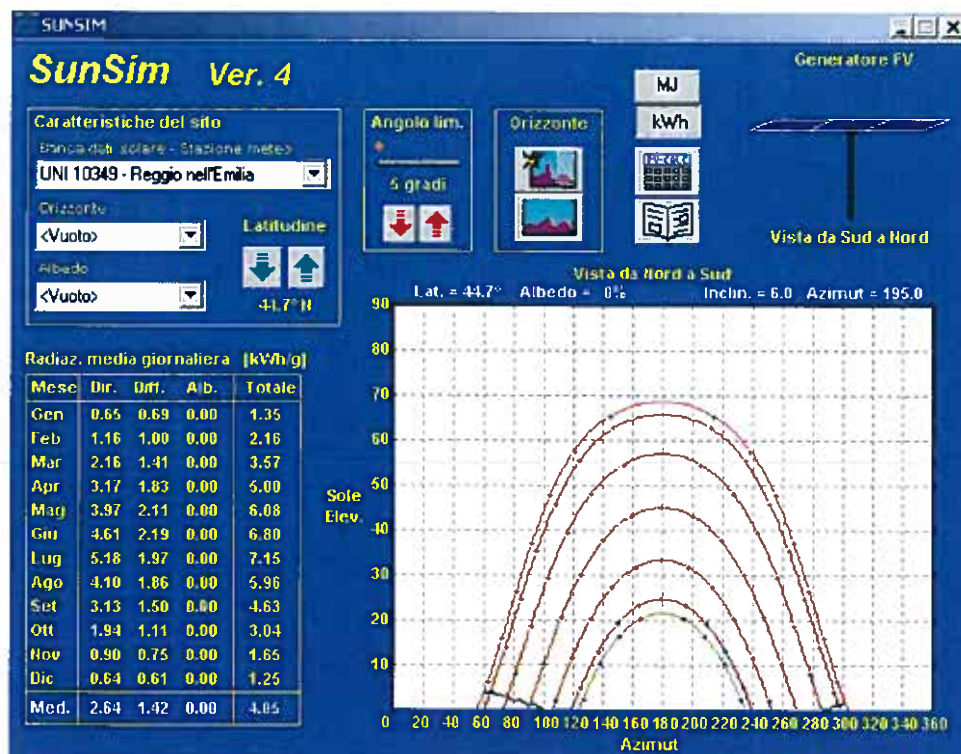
SUNSIM

SunSim Ver. 4

Generatore FV

MJ

kWh

Caratteristiche del sito

Banca dati solare - Stazione meteo

UNI 10349 - Reggio nell'Emilia

Orizzonte

<Vuoto>

Albedo

<Vuoto>

Latitudine

44.7° N

Angolo lim.

5 gradi

Orizzonte

Vista da Sud a Nord

Vista da Nord a Sud

Lat. = 44.7° Albedo = 0% Inclin. = 6.0 Azimut = 195.0

Radiaz. media giornaliera [kWh/g]

| Mese | Dir. | Diff. | Alb. | Totale |
|---|---|---|---|---|
| Gen | 0.65 | 0.69 | 0.00 | 1.35 |
| Feb | 1.16 | 1.00 | 0.00 | 2.16 |
| Mar | 2.16 | 1.41 | 0.00 | 3.57 |
| Apr | 3.17 | 1.83 | 0.00 | 5.00 |
| Mag | 3.97 | 2.11 | 0.00 | 6.08 |
| Giu | 4.61 | 2.19 | 0.00 | 6.80 |
| Lug | 5.18 | 1.97 | 0.00 | 7.15 |
| Ago | 4.10 | 1.86 | 0.00 | 5.96 |
| Set | 3.13 | 1.50 | 0.00 | 4.63 |
| Ott | 1.94 | 1.11 | 0.00 | 3.04 |
| Nov | 0.90 | 0.75 | 0.00 | 1.65 |
| Dic | 0.64 | 0.61 | 0.00 | 1.25 |
| Med. | 2.64 | 1.42 | 0.00 | 4.05 |

Sole Elev.

90 80 70 60 50 40 30 20 10 0

20 40 60 80 100 120 140 160 180 200 220 240 260 280 300 320 340 360

Azimut